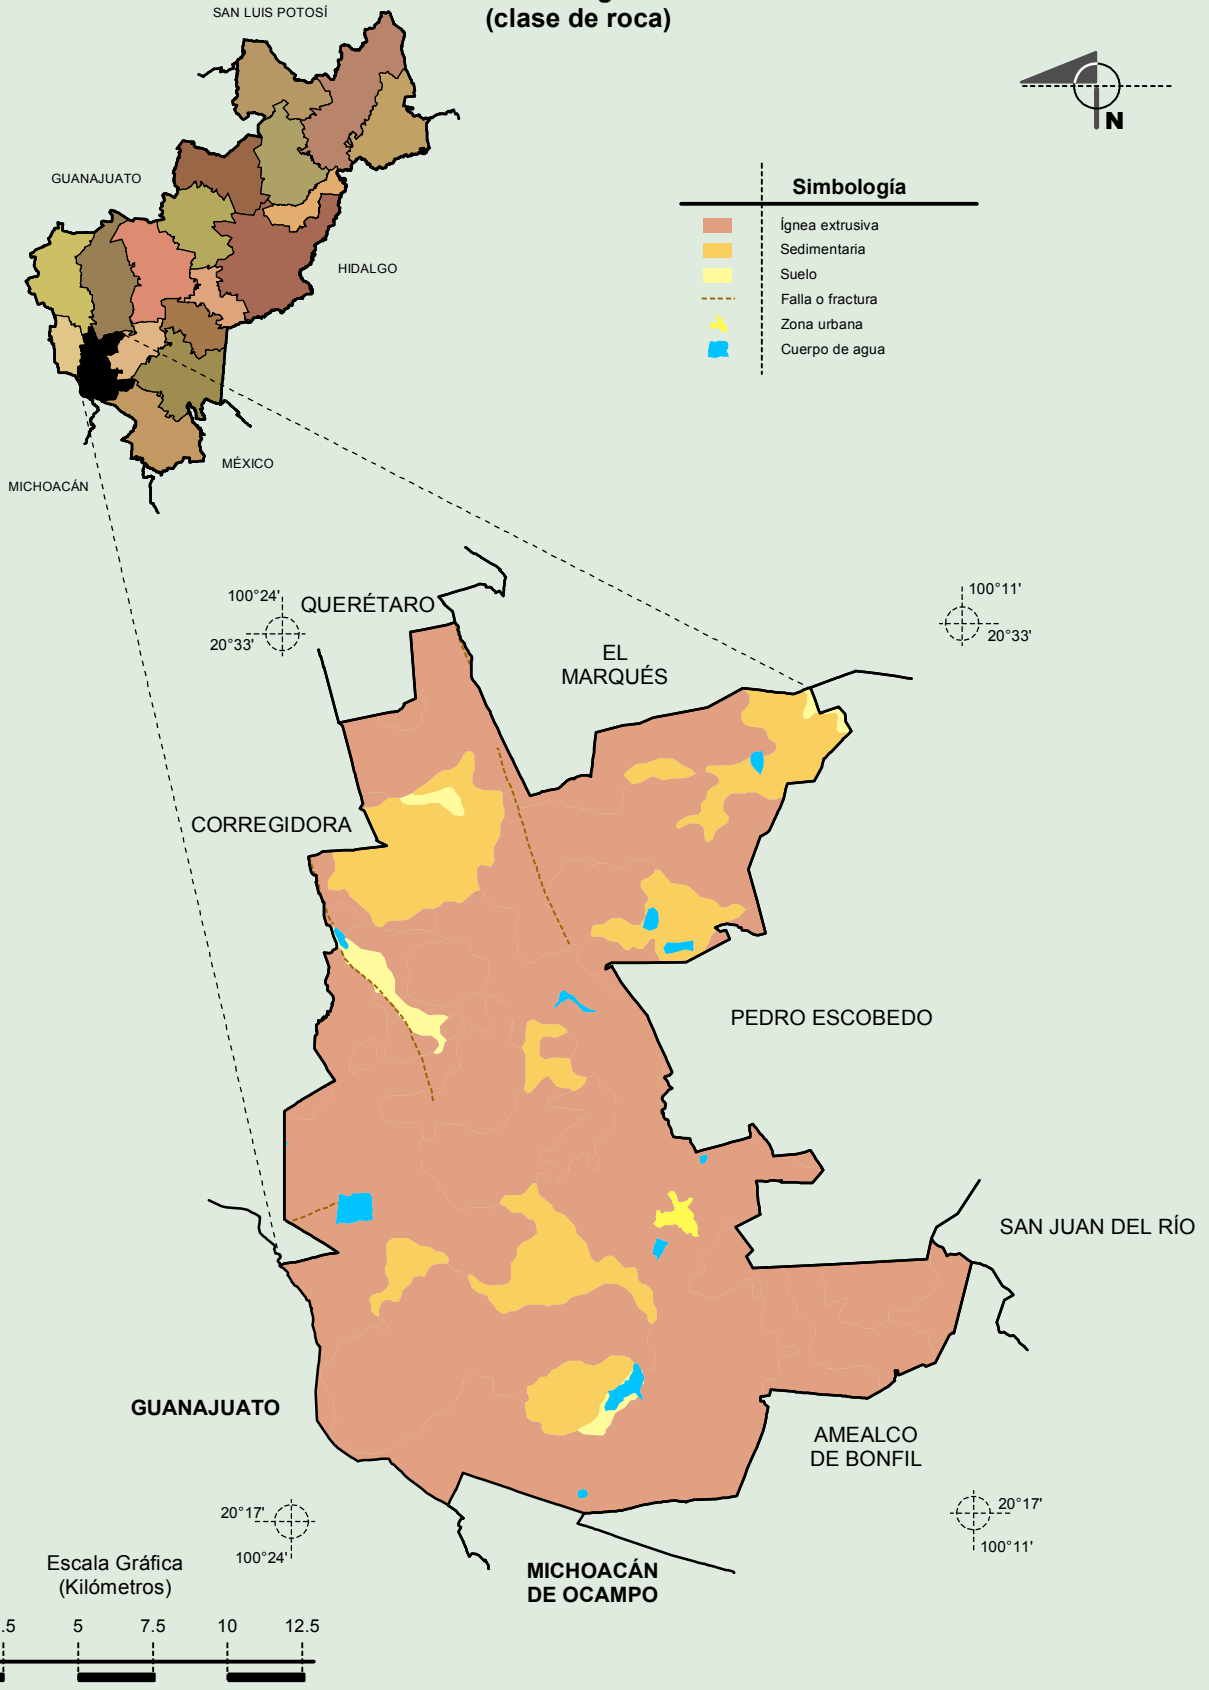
(clase de roca)

N

SAN LUIS POTOSÍ
GUANAJUATO
HIDALGO
MÉXICO
MICHOACÁN

Simbología
Ígnea extrusiva
Sedimentaria
Suelo
Falla o fractura
Zona urbana
Cuerpo de agua

100°24'
20°33'
QUERÉTARO
EL MARQUÉS
100°11'
20°33'
CORREGIDORA
PEDRO ESCOBEDO
SAN JUAN DEL RÍO
GUANAJUATO
AMEALCO DE BONFIL
20°17'
100°24'
20°17'
100°11'
MICHOACÁN DE OCAMPO

Escala Gráfica (Kilómetros)
.5 5 7.5 10 12.5